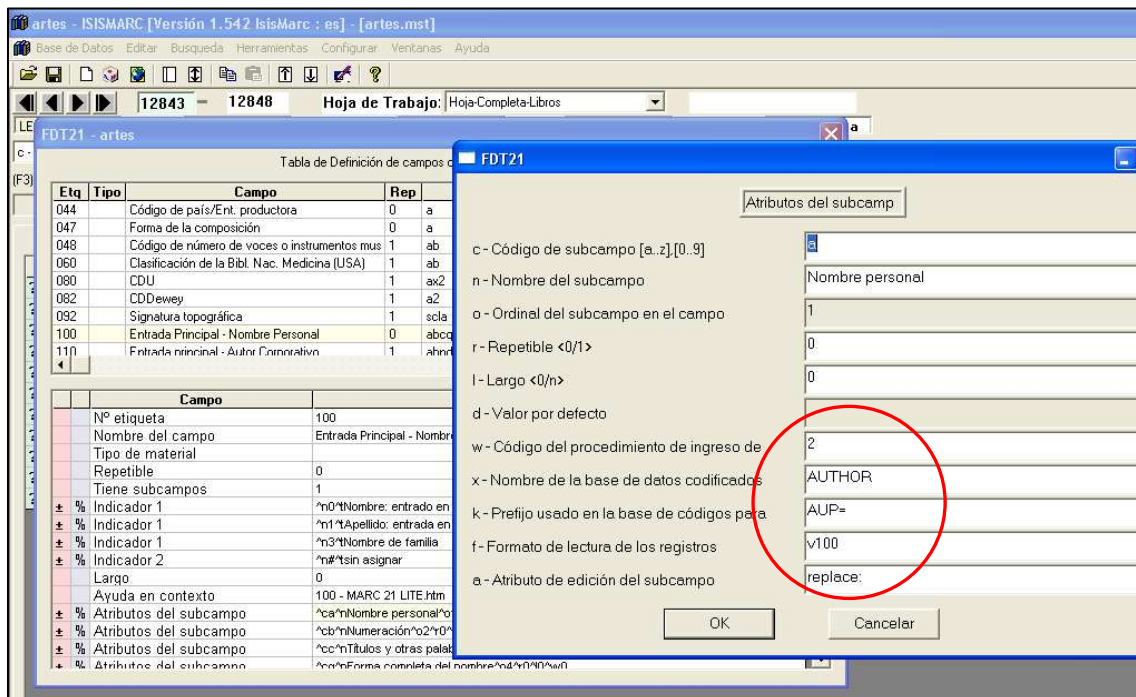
artes - ISISMARC [Versión 1.542 IsisMarc : es] - [artes.mst]

Base de Datos Editar Busqueda Herramientas Configurar Ventanas Ayuda

12843 = 12848 Hoja de Trabajo: Hoja-Completa-Libros

FDT21 - artes

Tabla de Definición de campos d

| Etq | Tipo | Campo | Rep | |
|---|---|---|---|---|
| 044 | | Código de país/Ent. productora | 0 | a |
| 047 | | Forma de la composición | 0 | a |
| 048 | | Código de número de voces o instrumentos mus | 1 | ab |
| 060 | | Clasificación de la Bibl. Nac. Medicina (USA) | 1 | ab |
| 080 | | CDU | 1 | ax2 |
| 082 | | CDDewey | 1 | a2 |
| 092 | | Signatura topográfica | 1 | scla |
| 100 | | Entrada Principal - Nombre Personal | 0 | abcq |
| 110 | | Entrada principal - Autor Corporativo | 1 | abnd |

| | | Campo | |
|---|---|---|---|
| | | Nº etiqueta | 100 |
| | | Nombre del campo | Entrada Principal - Nombre |
| | | Tipo de material | |
| | | Repetible | 0 |
| | | Tiene subcampos | 1 |
| ± | % | Indicador 1 | ^n0^tNombre: entrado en |
| ± | % | Indicador 1 | ^n1^tApellido: entrada en |
| ± | % | Indicador 1 | ^n3^tNombre de familia |
| ± | % | Indicador 2 | ^n#^tsin asignar |
| | | Largo | 0 |
| | | Ayuda en contexto | 100 - MARC 21 LITE.htm |
| ± | % | Atributos del subcampo | ^ca^nNombre personal^o |
| ± | % | Atributos del subcampo | ^cb^nNumeración^o2^r0^ |
| ± | % | Atributos del subcampo | ^cc^nTítulos y otras palab |
| ± | % | Atributos del subcampo | ^cq^nForma completa del nombre^o4^r0^l0^w0 |

FDT21

Atributos del subcamp

c - Código de subcampo [a..z],[0..9] a
n - Nombre del subcampo Nombre personal
o - Ordinal del subcampo en el campo 1
r - Repetible <0/1> 0
l - Largo <0/n> 0
d - Valor por defecto
w - Código del procedimiento de ingreso de 2
x - Nombre de la base de datos codificados AUTHOR
k - Prefijo usado en la base de códigos para AUP=
f - Formato de lectura de los registros v100
a - Atributo de edición del subcampo replace:

OK Cancelar